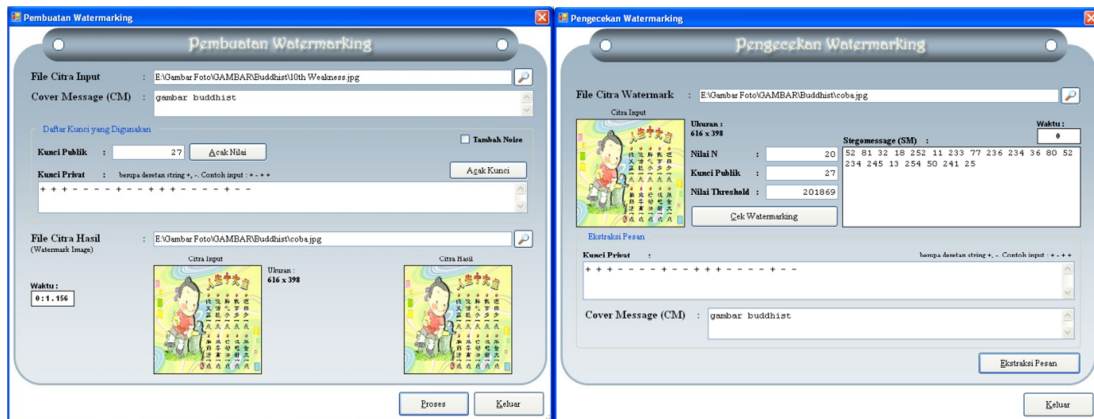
Pembuatan Watermarking

Pembuatan Watermarking

File Citra Input : E:\Gambar Foto\GAMBAR\Buddhist\10th Weakness.jpg

Cover Message (CM) : gambar buddhist

Daftar Kunci yang Digunakan

Tambah Noise

Kunci Publik : 27 Acak Nilai

Acak Kunci

Kunci Privat : berupa deretan string +, -. Contoh input : + - + +

+ + + - - - - + - - + + + + - - - - + - - -

File Citra Hasil : E:\Gambar Foto\GAMBAR\Buddhist\coba.jpg

(Watermark Image)

Citra Input

Ukuran :
616 x 398

Citra Hasil

Waktu :
0:1.156

Proses

Keluar

Pengecekan Watermarking

Pengecekan Watermarking

File Citra Watermark : E:\Gambar Foto\GAMBAR\Buddhist\coba.jpg

Citra Input

Ukuran :
616 x 398

Waktu :
0

Stegomessage (SM) :

52 81 32 18 252 11 233 77 236 234 36 80 52 234 245 13 254 50 241 25

Nilai N : 20

Kunci Publik : 27

Nilai Threshold : 201869

Cek Watermarking

Ekstraksi Pesan

Kunci Privat :

berupa deretan string +, -. Contoh input : + - + +

+ + + - - - - + - - + + + - - - - - + - -

Cover Message (CM) : gambar buddhist

Ekstraksi Pesan

Keluar